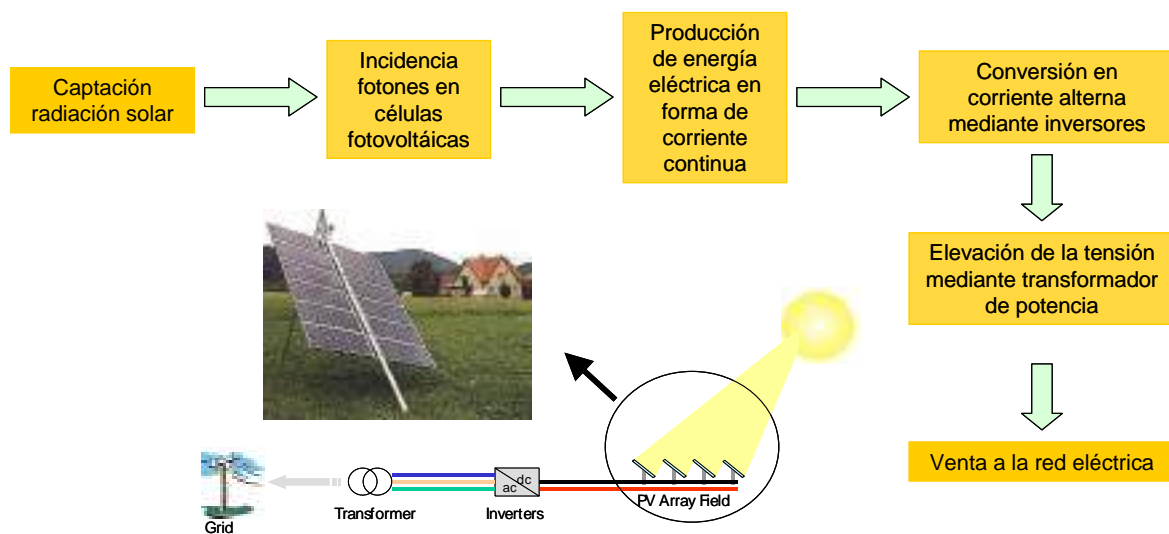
Captación radiación solar

Incidencia fotones en células fotovoltáicas

Producción de energía eléctrica en forma de corriente continua

Conversión en corriente alterna mediante inversores

Elevación de la tensión mediante transformador de potencia

Venta a la red eléctrica

Grid

Transformer

ac dc

Inverters

PV Array Field